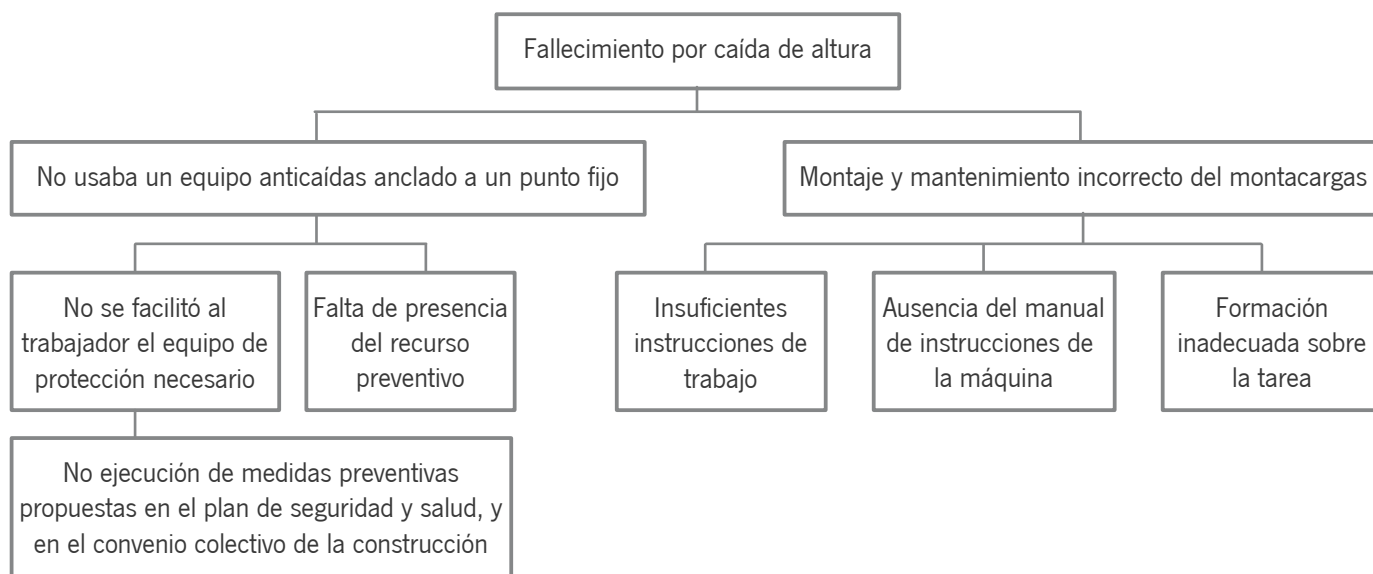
Fallecimiento por caída de altura

No usaba un equipo anticaídas anclado a un punto fijo

Montaje y mantenimiento incorrecto del montacargas

No se facilitó al trabajador el equipo de protección necesario

Falta de presencia del recurso preventivo

Insuficientes instrucciones de trabajo

Ausencia del manual de instrucciones de la máquina

Formación inadecuada sobre la tarea

No ejecución de medidas preventivas propuestas en el plan de seguridad y salud, y en el convenio colectivo de la construcción